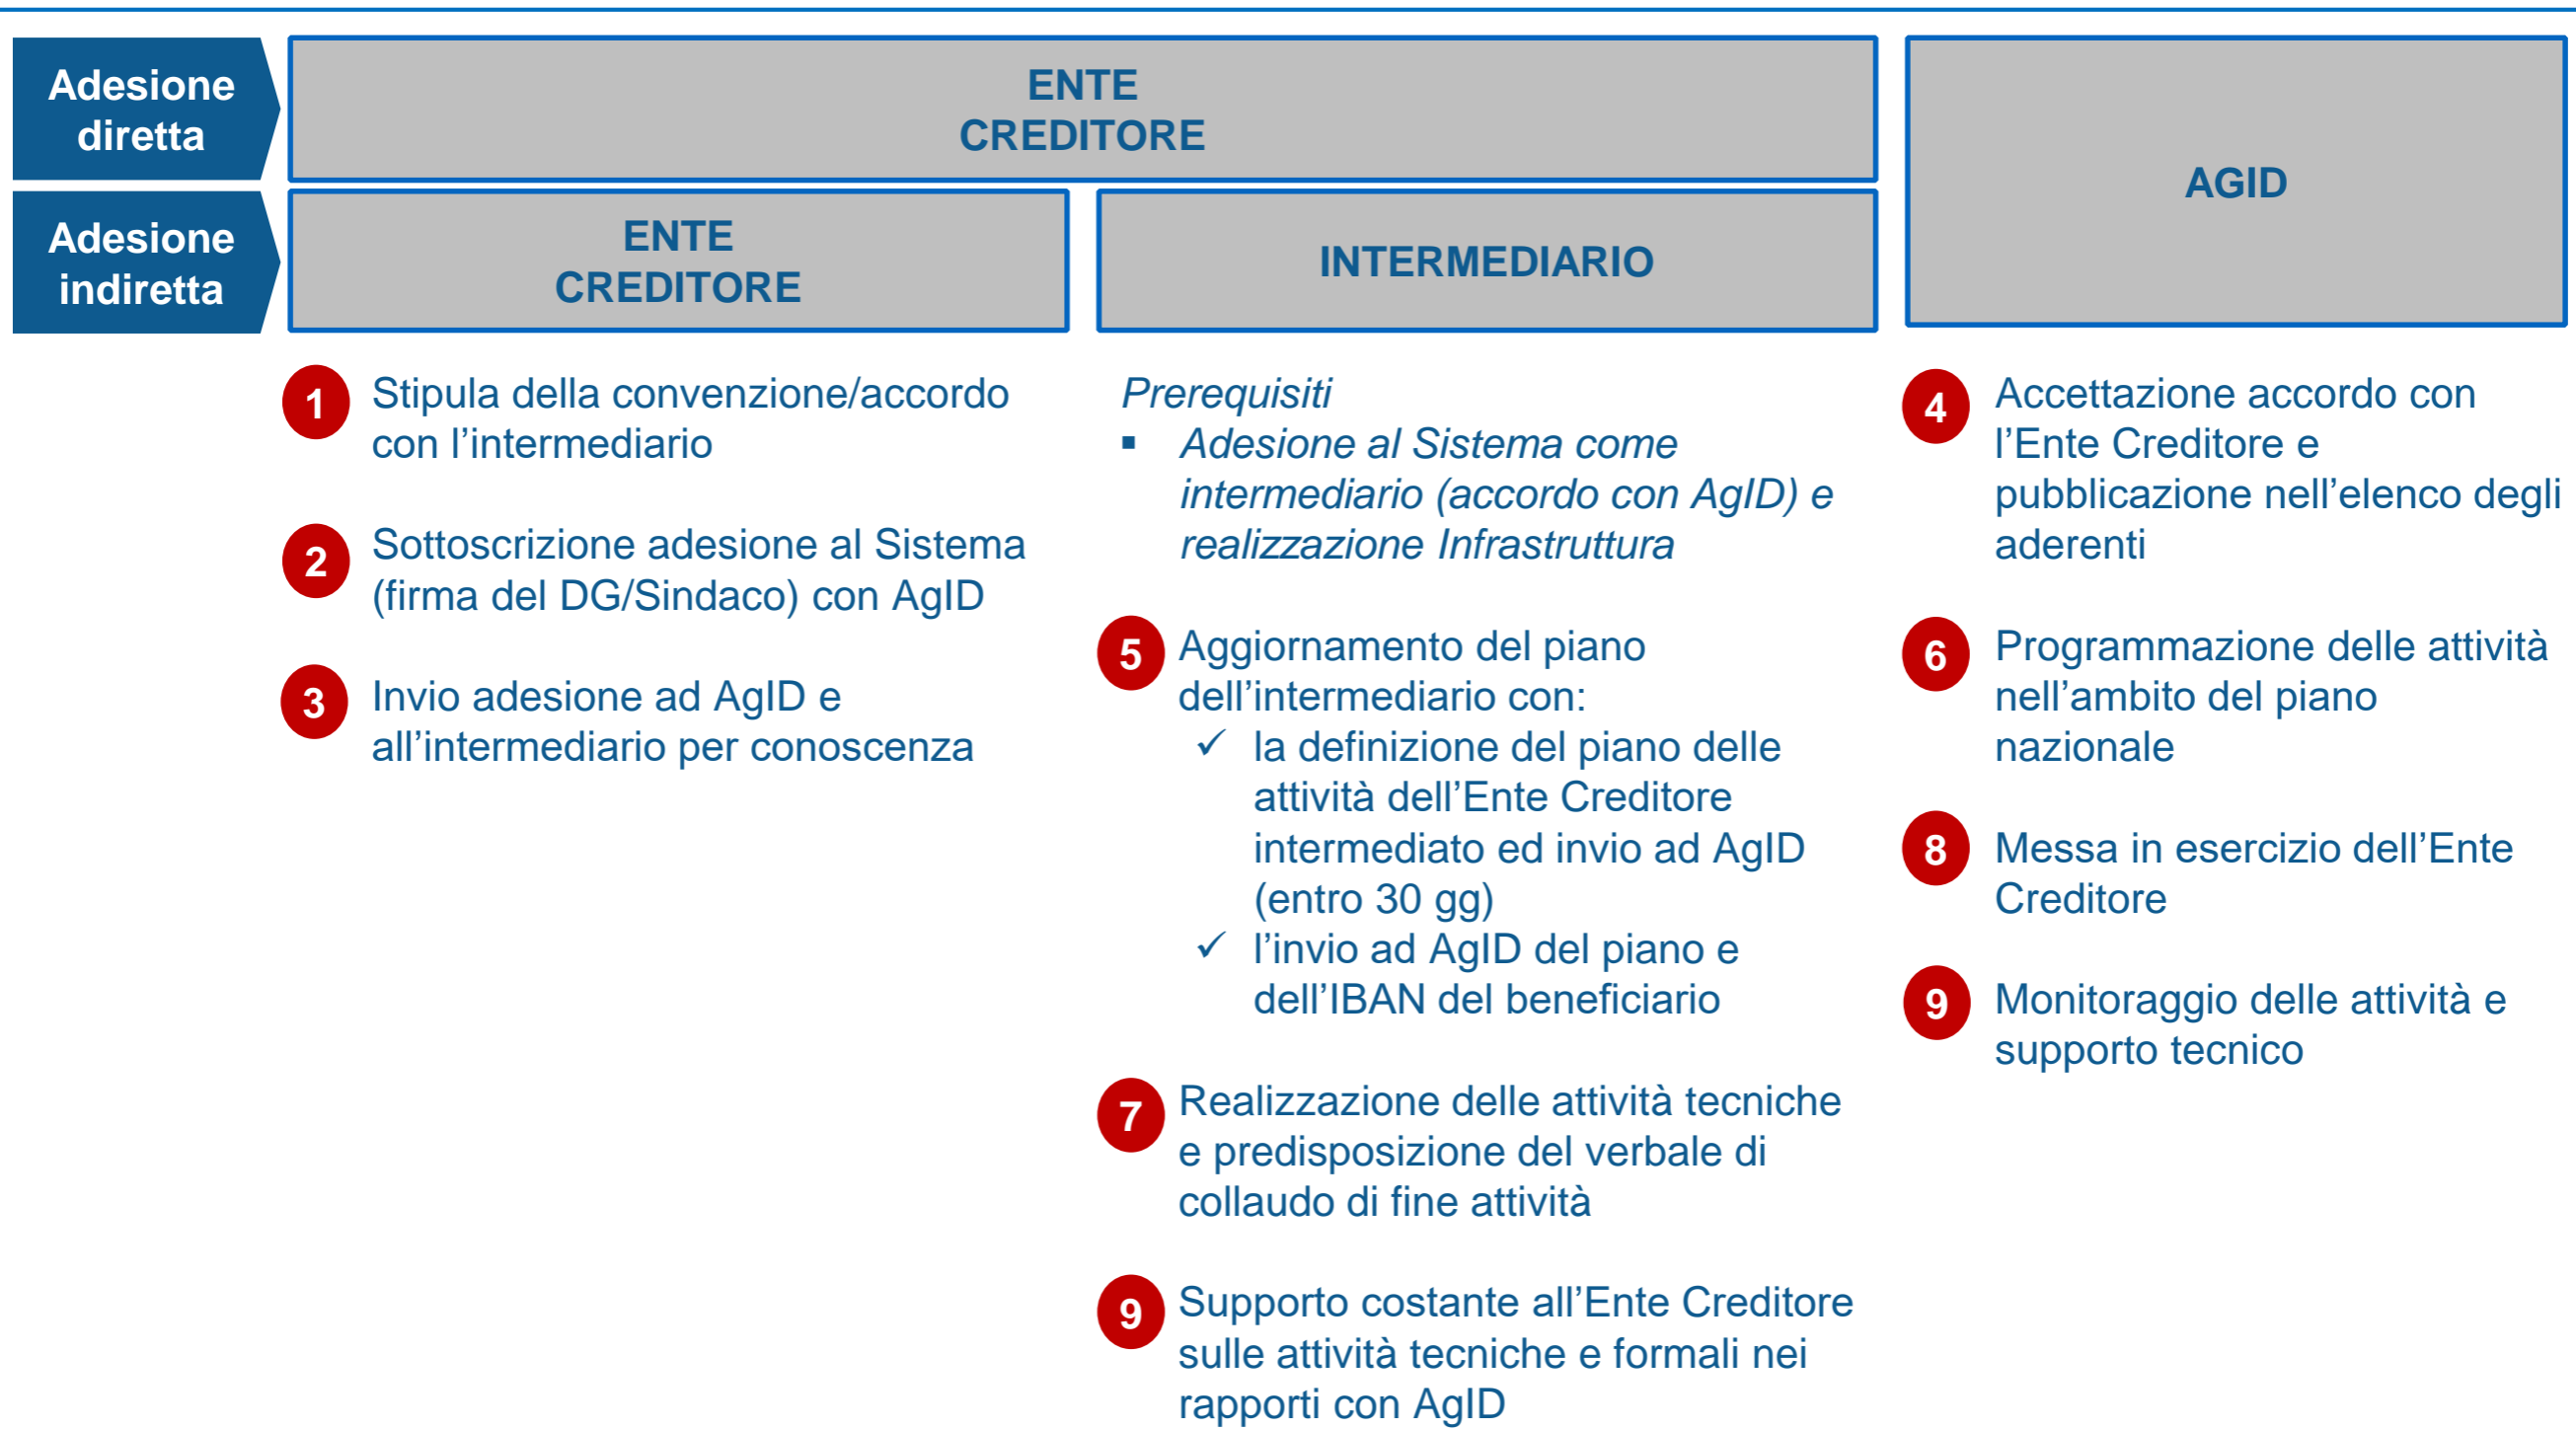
Adesione diretta

ENTE CREDITORE

AGID

Adesione indiretta

ENTE CREDITORE

INTERMEDIARIO

1 Stipula della convenzione/accordo con l’intermediario

2 Sottoscrizione adesione al Sistema (firma del DG/Sindaco) con AgID

3 Invio adesione ad AgID e all’intermediario per conoscenza

Prerequisiti
▪ Adesione al Sistema come intermediario (accordo con AgID) e realizzazione Infrastruttura

5 Aggiornamento del piano dell’intermediario con:
✓ la definizione del piano delle attività dell’Ente Creditore intermediato ed invio ad AgID (entro 30 gg)
✓ l’invio ad AgID del piano e dell’IBAN del beneficiario

7 Realizzazione delle attività tecniche e predisposizione del verbale di collaudo di fine attività

9 Supporto costante all’Ente Creditore sulle attività tecniche e formali nei rapporti con AgID

4 Accettazione accordo con l’Ente Creditore e pubblicazione nell’elenco degli aderenti

6 Programmazione delle attività nell’ambito del piano nazionale

8 Messa in esercizio dell’Ente Creditore

9 Monitoraggio delle attività e supporto tecnico